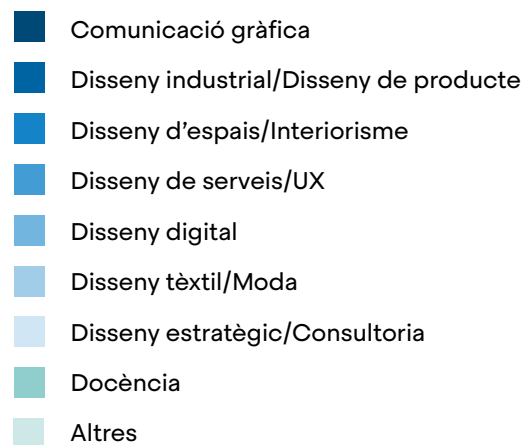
Comunicació gràfica

Disseny industrial/Disseny de producte

Disseny d’espais/Interiorisme

Disseny de serveis/UX

Disseny digital

Disseny tèxtil/Moda

Disseny estratègic/Consultoria

Docència

Altres